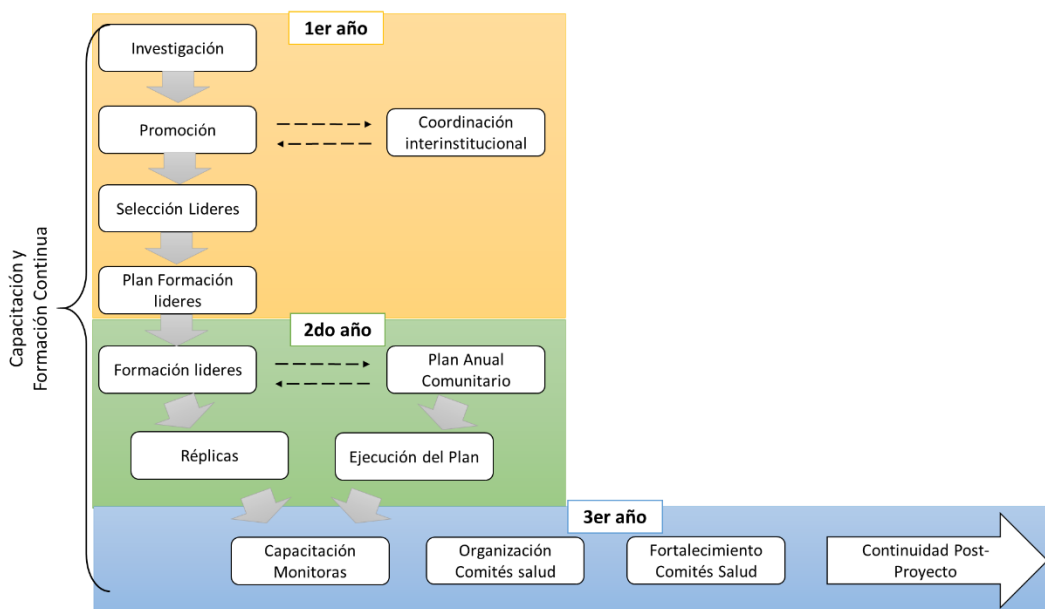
Capacitación y Formación Continua

1er año

Investigación

Promoción

Coordinación interinstitucional

Selección Lideres

Plan Formación lideres

2do año

Formación lideres

Plan Anual Comunitario

Réplicas

Ejecución del Plan

3er año

Capacitación Monitoras

Organización Comités salud

Fortalecimiento Comités Salud

Continuidad Post-Proyecto